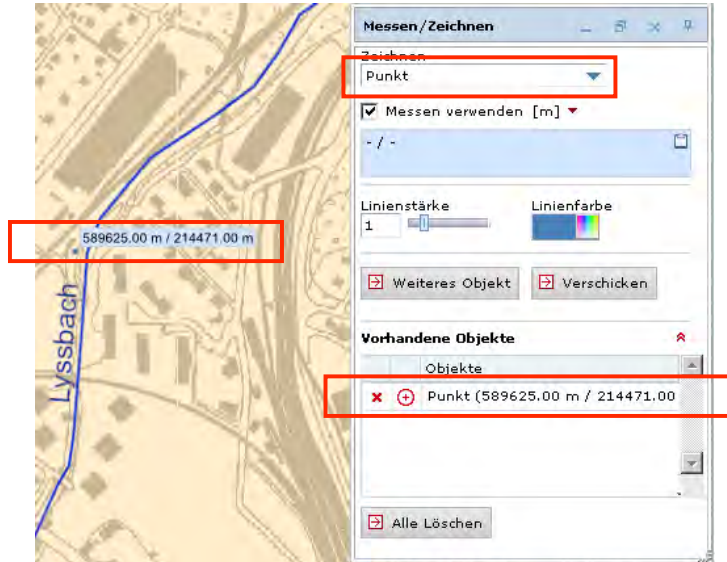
589625.00 m / 214471.00 m

Lyssbach

Messen/Zeichnen

Zeichnen
Punkt

Messen verwenden [m]

- / -

Linienstärke
1

Linienfarbe

Weiteres Objekt
Verschicken

Vorhandene Objekte

Objekte
Punkt (589625.00 m / 214471.00

Alle Löschen